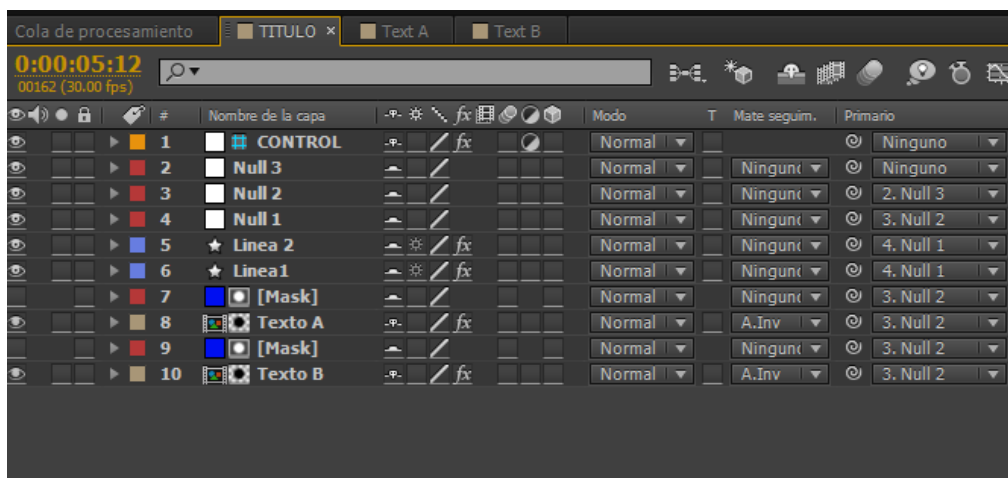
Cola de procesamiento | TITULO × | Text A | Text B

0:00:05:12
00162 (30.00 fps)

| # | Nombre de la capa | Modo | T | Mate seguim. | Primario |
|---|---|---|---|---|---|
| 1 | CONTROL | Normal | | | Ninguno |
| 2 | Null 3 | Normal | | Ningunc | Ninguno |
| 3 | Null 2 | Normal | | Ningunc | 2. Null 3 |
| 4 | Null 1 | Normal | | Ningunc | 3. Null 2 |
| 5 | Linea 2 | Normal | | Ningunc | 4. Null 1 |
| 6 | Linea1 | Normal | | Ningunc | 4. Null 1 |
| 7 | [Mask] | Normal | | Ningunc | 3. Null 2 |
| 8 | Texto A | Normal | | A.Inv | 3. Null 2 |
| 9 | [Mask] | Normal | | Ningunc | 3. Null 2 |
| 10 | Texto B | Normal | | A.Inv | 3. Null 2 |